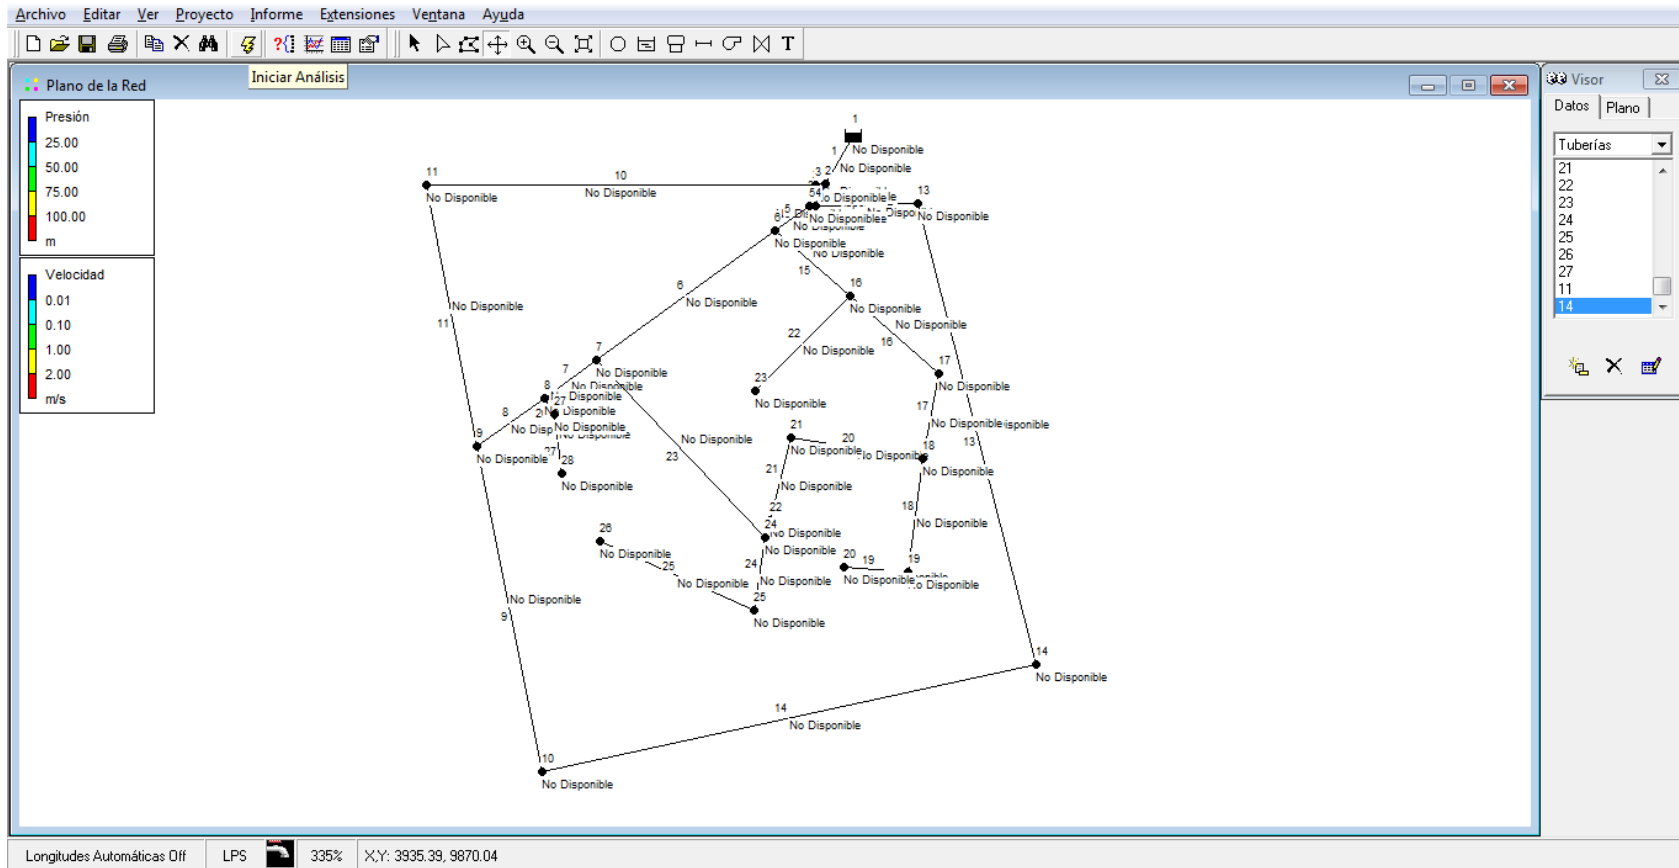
Archivo Editar Ver Proyecto Informe Extensiones Ventana Ayuda

Iniciar Análisis

Plano de la Red

Presión
25.00
50.00
75.00
100.00
m

Velocidad
0.01
0.10
1.00
2.00
m/s

1
No Disponible
1
3 2 No Disponible
11
10
No Disponible
No Disponible
13
No Disponible
No Disponible
No Disponible
No Disponible
No Disponible
No Disponible
15
16
6
No Disponible
No Disponible
No Disponible
11
No Disponible
22
16
No Disponible
7
No Disponible
17
23
No Disponible
No Disponible
8
No Disponible
27
No Disponible
No Disponible
No Disponible
17
8
No Disponible
No Disponible
21
20
No Disponible
No Disponible
9
No Disponible
27 28
23
18
13
No Disponible
No Disponible
21
No Disponible
22
18
24
No Disponible
26
No Disponible
No Disponible
No Disponible
24
20 19
19
25
No Disponible
No Disponible
No Disponible
No Disponible
25
No Disponible
No Disponible
9
No Disponible
14
No Disponible
14
No Disponible
10
No Disponible

Visor
Datos Plano
Tuberías
21
22
23
24
25
26
27
11
14

Longitudes Automáticas Off | LPS | 335% | X,Y: 3935.39, 9870.04